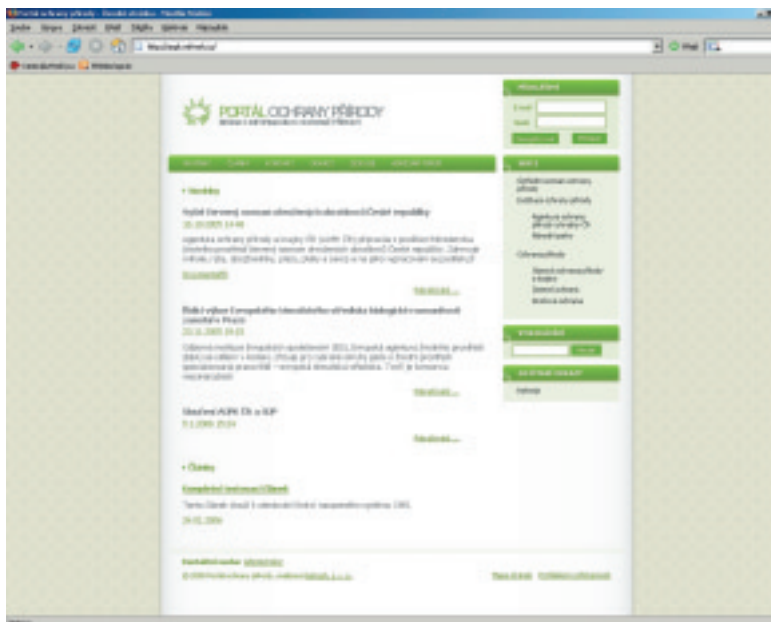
PORTÁL OCHRANY PŘÍRODY

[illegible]

• Novinky

Vyšel Červený seznam ohrožených druhů České republiky

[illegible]

Další výlov Evropského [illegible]

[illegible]

Obsazení AOPK ČR a SOP

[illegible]

• Články

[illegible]

Ochrana přírody

Vyhledávání

Hledat

Kontakty

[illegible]